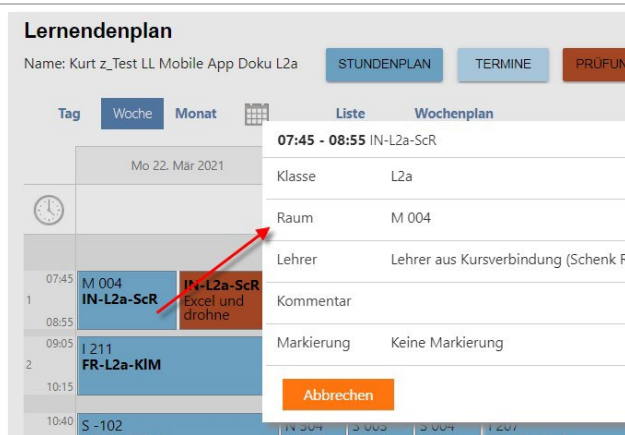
Lernendenplan

Name: Kurt z_Test LL Mobile App Doku L2a

STUNDENPLAN TERMINE PRÜFUN

Tag Woche Monat Liste Wochenplan

Mo 22. Mär 2021

07:45
1
08:55
M 004
IN-L2a-ScR

IN-L2a-ScR
Excel und drohne

09:05
2
10:15
I 211
FR-L2a-KlM

10:40 S -102

07:45 - 08:55 IN-L2a-ScR

| Klasse | L2a |
|---|---|
| Raum | M 004 |
| Lehrer | Lehrer aus Kursverbindung (Schenk R |
| Kommentar | |
| Markierung | Keine Markierung |

Abbrechen

N 504 S 003 S 004 I 207